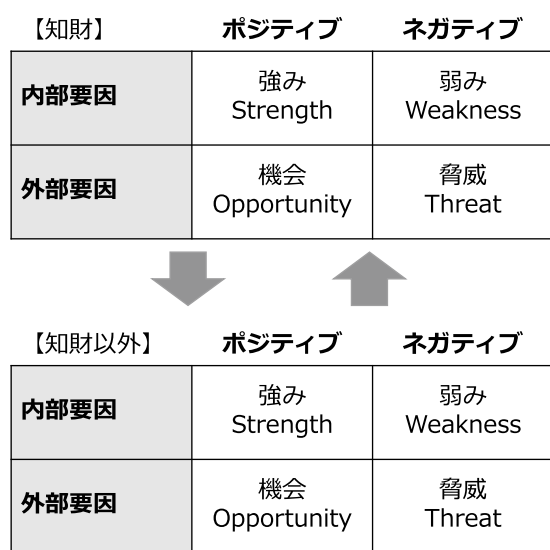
| 【知財】 | ポジティブ | ネガティブ |
|---|---|---|
| 内部要因 | 強み Strength | 弱み Weakness |
| 外部要因 | 機会 Opportunity | 脅威 Threat |

| 【知財以外】 | ポジティブ | ネガティブ |
|---|---|---|
| 内部要因 | 強み Strength | 弱み Weakness |
| 外部要因 | 機会 Opportunity | 脅威 Threat |